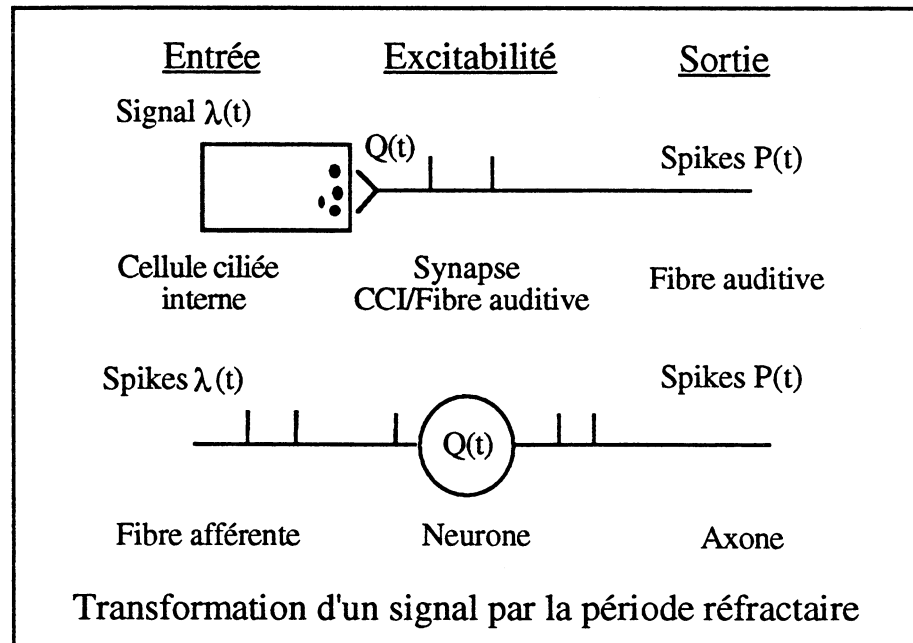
Entrée

Excitabilité

Sortie

Signal $\lambda(t)$

$Q(t)$

Spikes $P(t)$

Cellule ciliée interne

Synapse CCI/Fibre auditive

Fibre auditive

Spikes $\lambda(t)$

Spikes $P(t)$

$Q(t)$

Fibre afférente

Neurone

Axone

Transformation d'un signal par la période réfractaire